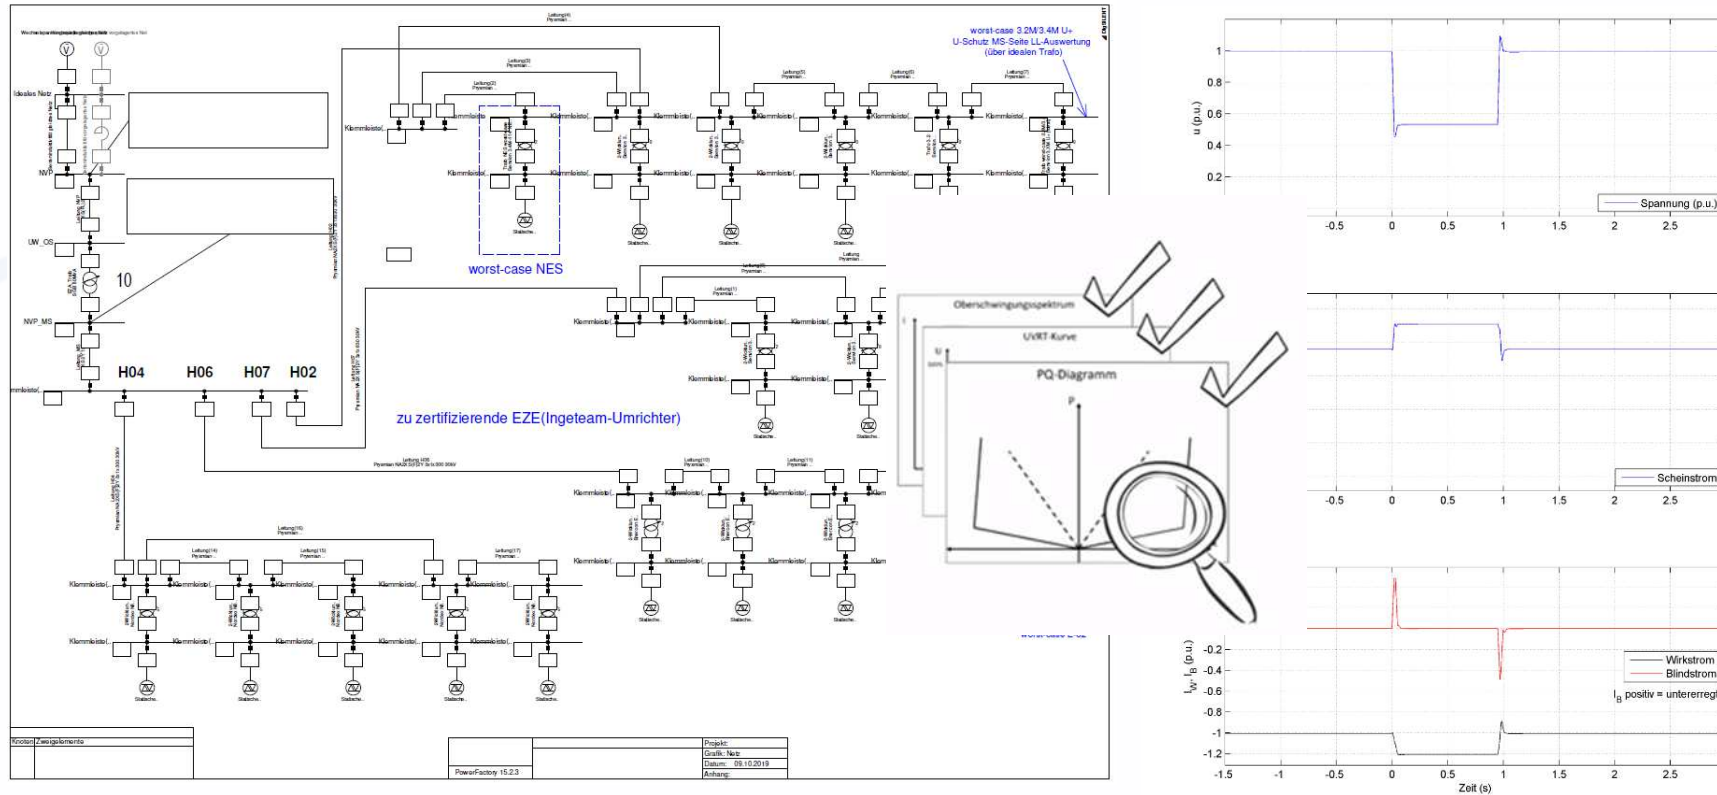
worst-case 3.2M/3.4M U+
U-Schutz MS-Seite LL-Auswertung
(über idealen Trafo)

Ideales Netz

NVP

UW_OS

10

NVP_MS

worst-case NES

H04

H06

H07

H02

zu zertifizierende EZE(Ingeteam-Umrichter)

Oberschwingungsspektrum

UVRT-Kurve

PQ-Diagramm

P

Knoten Zweigelemente

PowerFactory 15.2.3

Projekt:
Grafik: Netz
Datum: 09.10.2019
Anhang:

1
0.8
0.6
0.4
0.2
u (p.u.)
Spannung (p.u.)
-0.5 0 0.5 1 1.5 2 2.5

Scheinstrom
-0.5 0 0.5 1 1.5 2 2.5

-0.2
-0.4
-0.6
-0.8
-1
-1.2
$I_W$, $I_B$ (p.u.)
Wirkstrom
Blindstrom
$I_B$ positiv = untererregt
-1.5 -1 -0.5 0 0.5 1 1.5 2 2.5
Zeit (s)